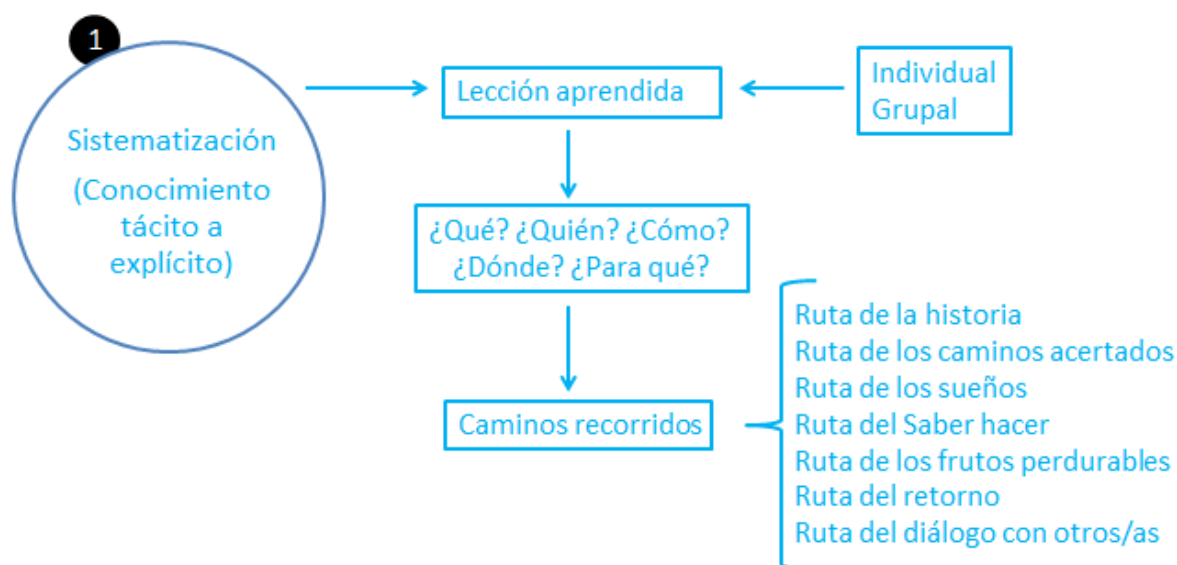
1

Sistematización

(Conocimiento tácito a explícito)

Lección aprendida

Individual
Grupal

¿Qué? ¿Quién? ¿Cómo? ¿Dónde? ¿Para qué?

Caminos recorridos

Ruta de la historia
Ruta de los caminos acertados
Ruta de los sueños
Ruta del Saber hacer
Ruta de los frutos perdurables
Ruta del retorno
Ruta del diálogo con otros/as